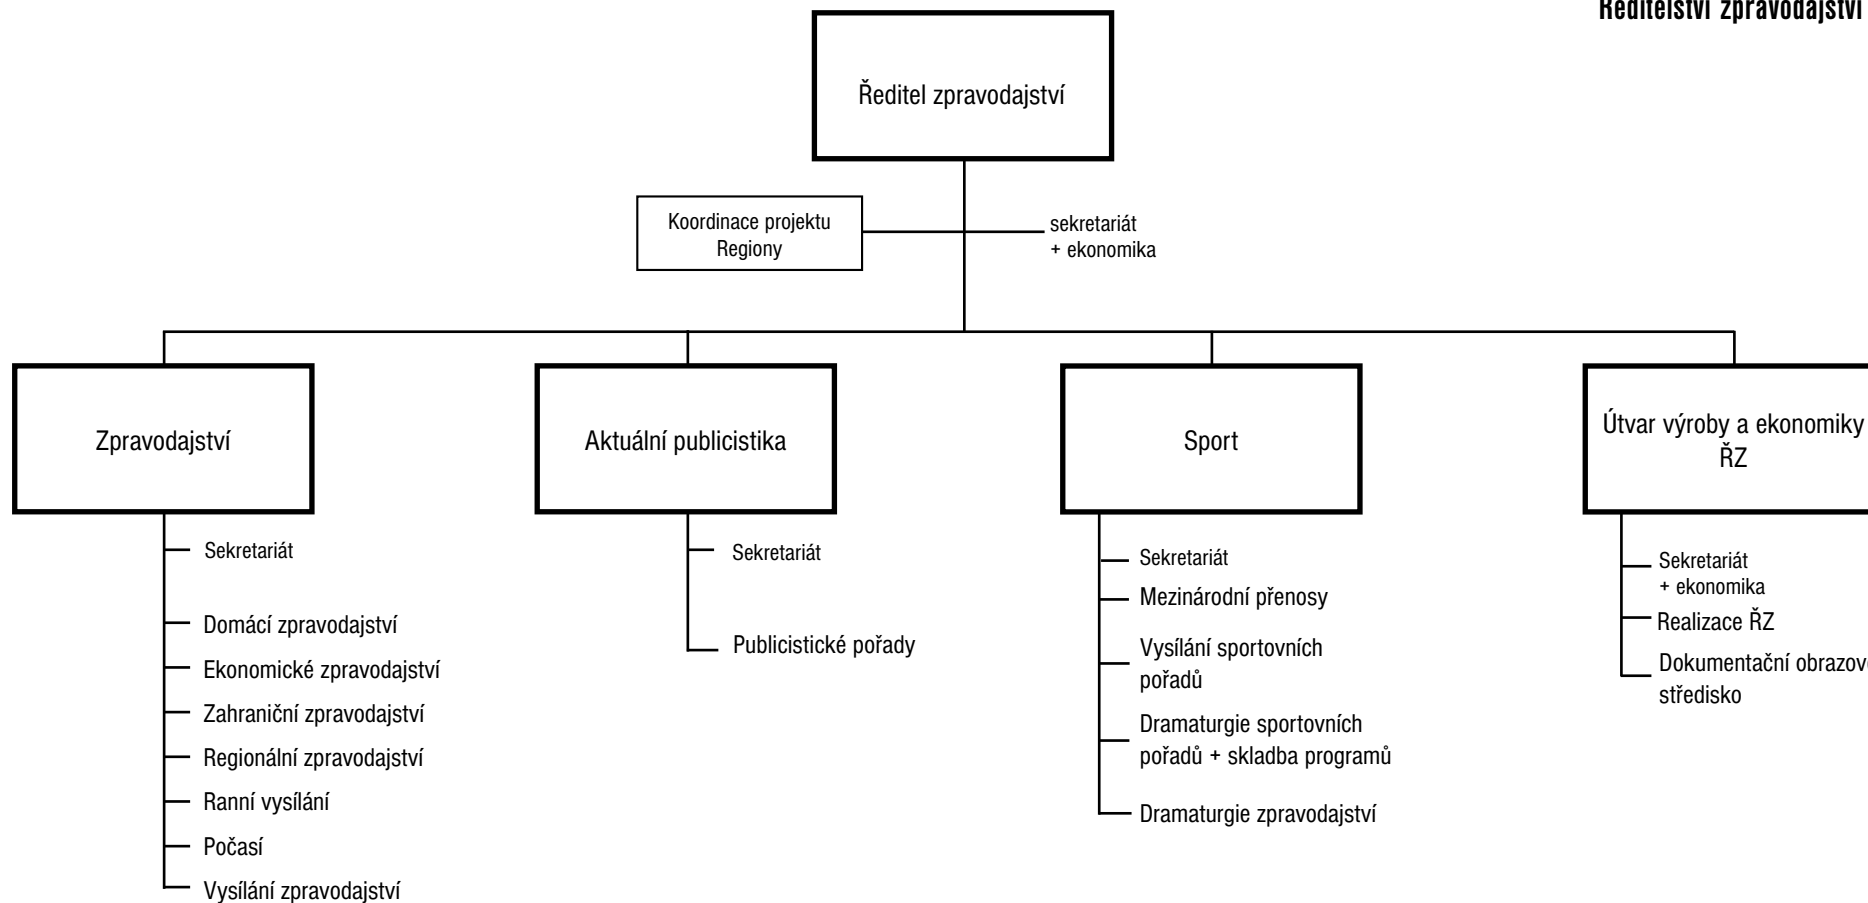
Ředitelství zpravodajství

Ředitel zpravodajství

Koordinace projektu Regiony

sekretariát
+ ekonomika

Zpravodajství

Sekretariát

Domácí zpravodajství

Ekonomické zpravodajství

Zahraniční zpravodajství

Regionální zpravodajství

Ranní vysílání

Počasí

Vysílání zpravodajství

Aktuální publicistika

Sekretariát

Publicistické pořady

Sport

Sekretariát

Mezinárodní přenosy

Vysílání sportovních pořadů

Dramaturgie sportovních pořadů + skladba programů

Dramaturgie zpravodajství

Útvar výroby a ekonomiky ŘZ

Sekretariát
+ ekonomika

Realizace ŘZ

Dokumentační obrazov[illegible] středisko